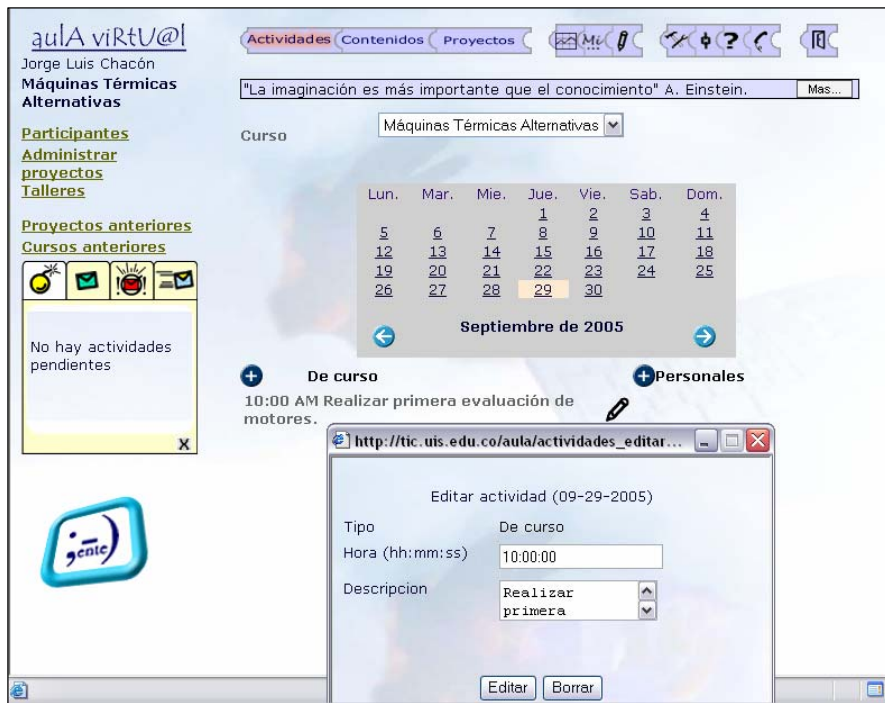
aulA viRtU@l
Jorge Luis Chacón
Máquinas Térmicas Alternativas

Participantes
Administrar proyectos
Talleres

Proyectos anteriores
Cursos anteriores

No hay actividades pendientes

X

Actividades Contenidos Proyectos

"La imaginación es más importante que el conocimiento" A. Einstein.

Mas...

Curso

Máquinas Térmicas Alternativas

| Lun. | Mar. | Mie. | Jue. | Vie. | Sab. | Dom. |
|---|---|---|---|---|---|---|
| | | | 1 | 2 | 3 | 4 |
| 5 | 6 | 7 | 8 | 9 | 10 | 11 |
| 12 | 13 | 14 | 15 | 16 | 17 | 18 |
| 19 | 20 | 21 | 22 | 23 | 24 | 25 |
| 26 | 27 | 28 | 29 | 30 | | |

Septiembre de 2005

De curso

Personales

10:00 AM Realizar primera evaluación de motores.

http://tic.uis.edu.co/aula/actividades_editar...

Editar actividad (09-29-2005)

Tipo De curso

Hora (hh:mm:ss) 10:00:00

Descripcion Realizar primera

Editar Borrar